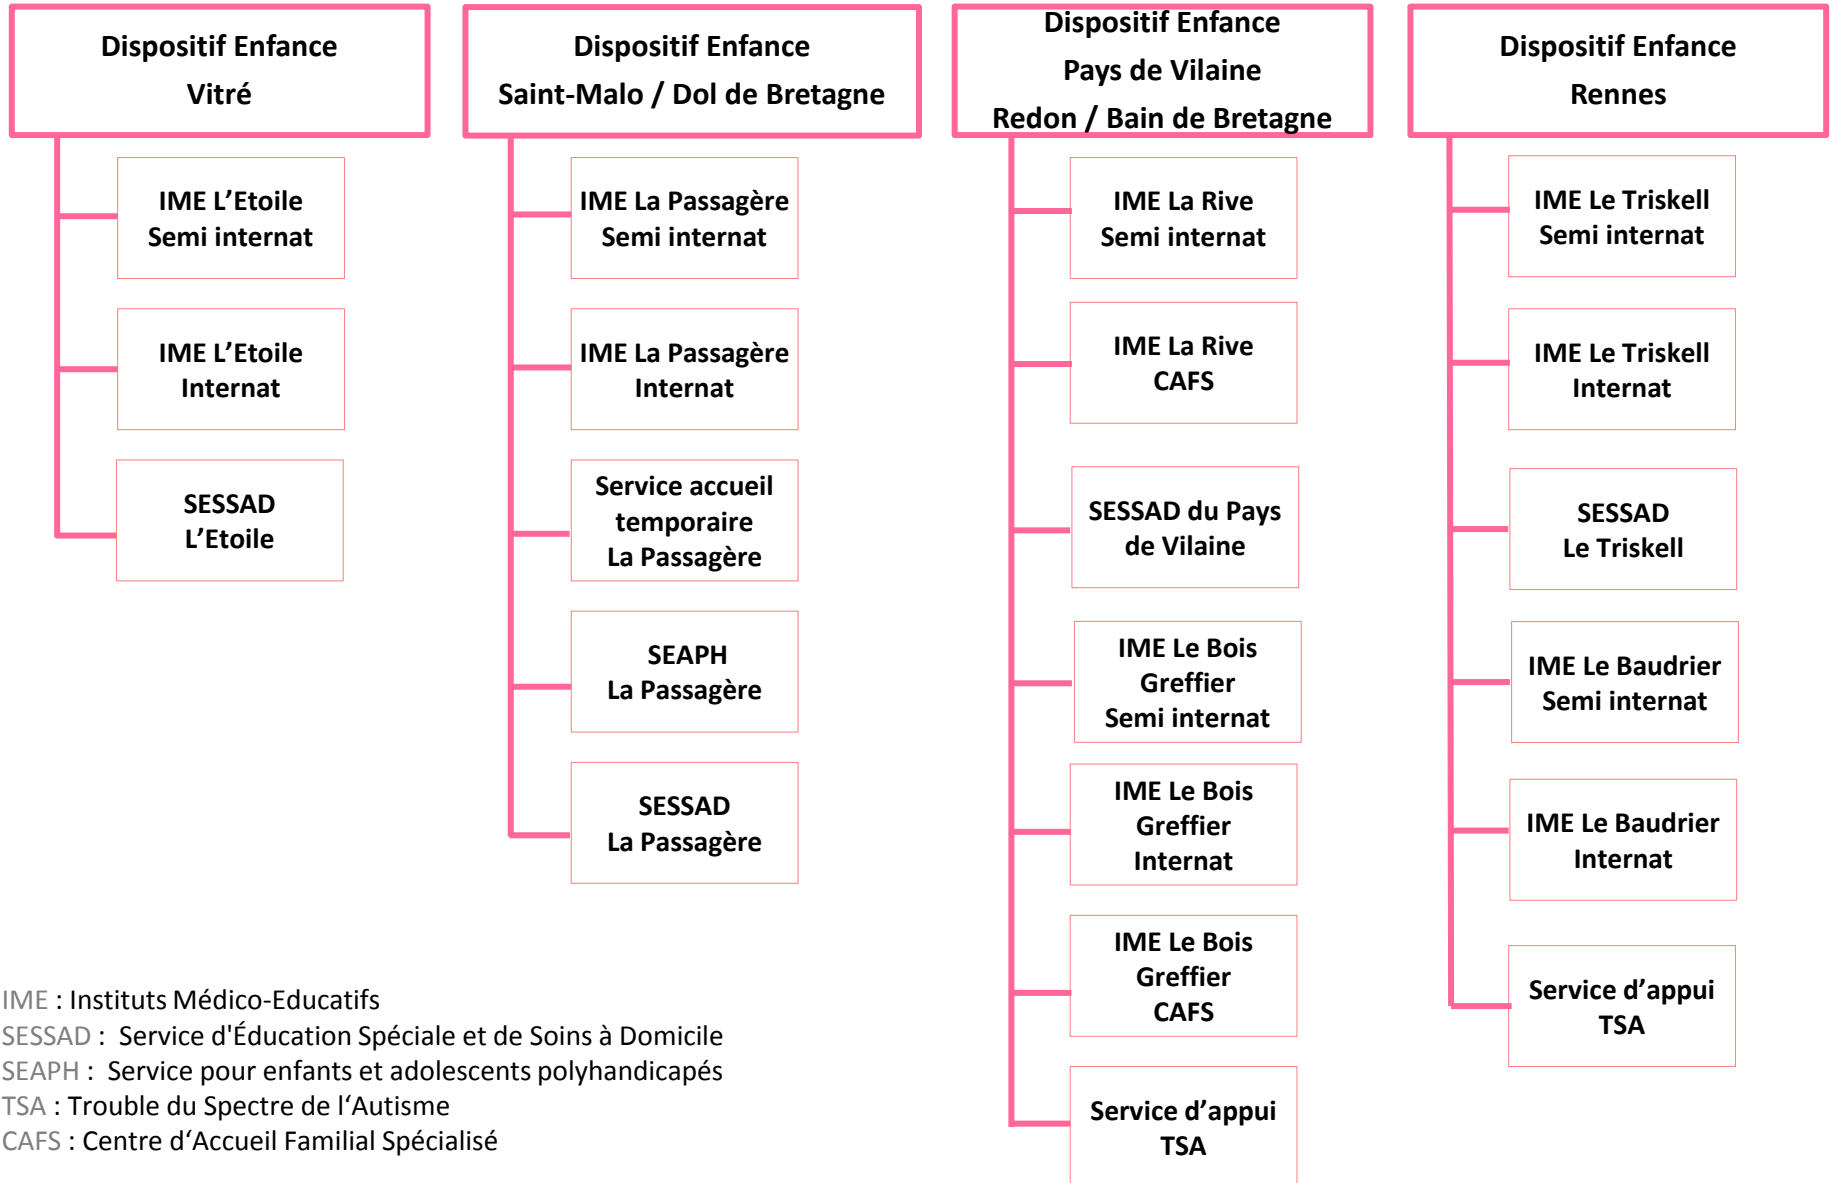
Dispositif Enfance
Vitré

IME L'Etoile
Semi internat

IME L'Etoile
Internat

SESSAD
L'Etoile

Dispositif Enfance
Saint-Malo / Dol de Bretagne

IME La Passagère
Semi internat

IME La Passagère
Internat

Service accueil temporaire
La Passagère

SEAPH
La Passagère

SESSAD
La Passagère

Dispositif Enfance
Pays de Vilaine
Redon / Bain de Bretagne

IME La Rive
Semi internat

IME La Rive
CAFS

SESSAD du Pays de Vilaine

IME Le Bois Greffier
Semi internat

IME Le Bois Greffier
Internat

IME Le Bois Greffier
CAFS

Service d'appui
TSA

Dispositif Enfance
Rennes

IME Le Triskell
Semi internat

IME Le Triskell
Internat

SESSAD
Le Triskell

IME Le Baudrier
Semi internat

IME Le Baudrier
Internat

Service d'appui
TSA

IME : Instituts Médico-Educatifs
SESSAD : Service d'Éducation Spéciale et de Soins à Domicile
SEAPH : Service pour enfants et adolescents polyhandicapés
TSA : Trouble du Spectre de l'Autisme
CAFS : Centre d'Accueil Familial Spécialisé